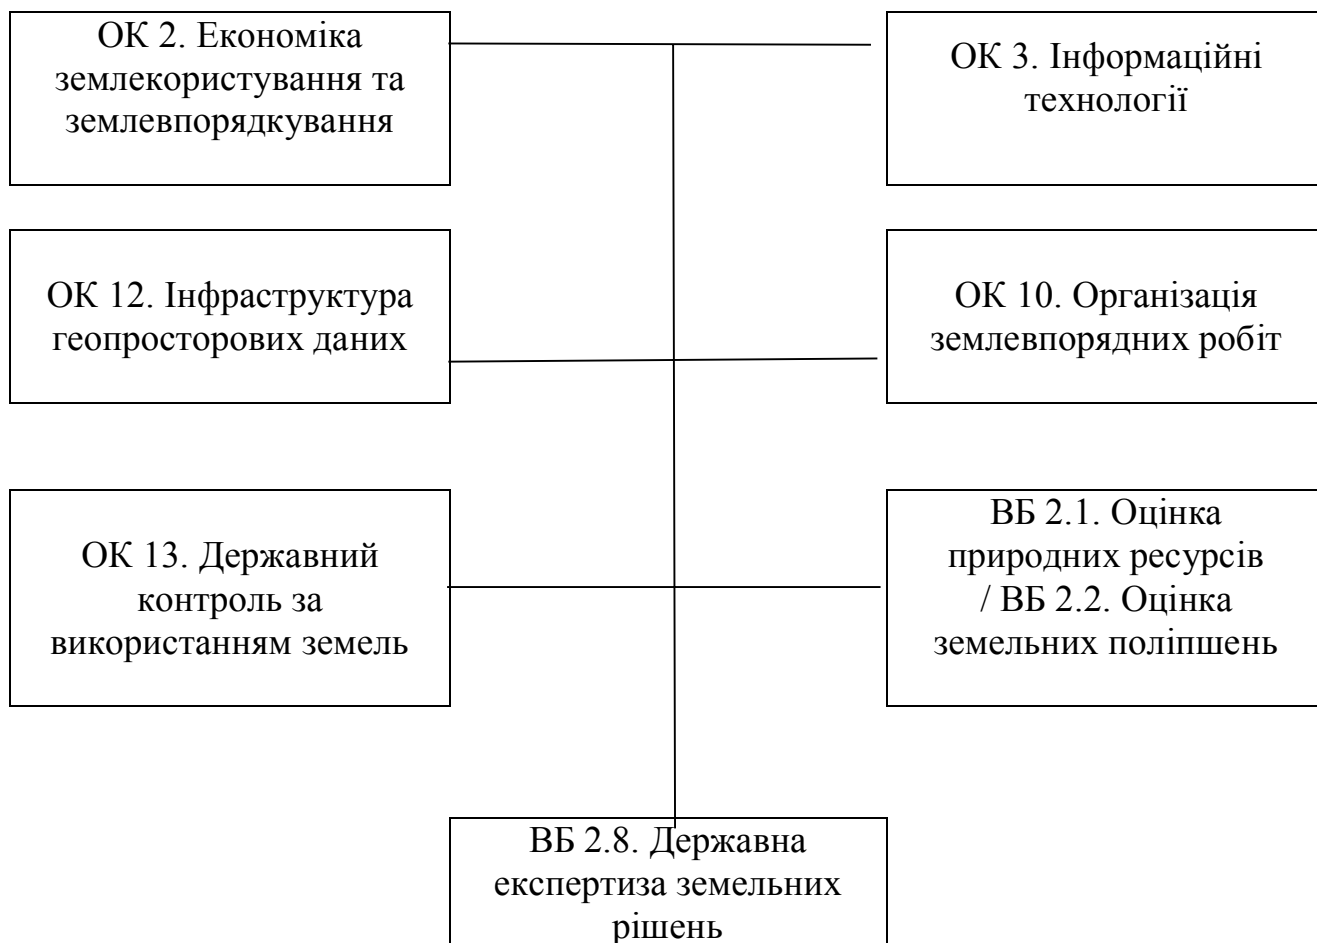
ОК 2. Економіка землекористування та землевпорядкування

ОК 3. Інформаційні технології

ОК 12. Інфраструктура геопросторових даних

ОК 10. Організація землевпорядних робіт

ОК 13. Державний контроль за використанням земель

ВБ 2.1. Оцінка природних ресурсів / ВБ 2.2. Оцінка земельних поліпшень

ВБ 2.8. Державна експертиза земельних рішень